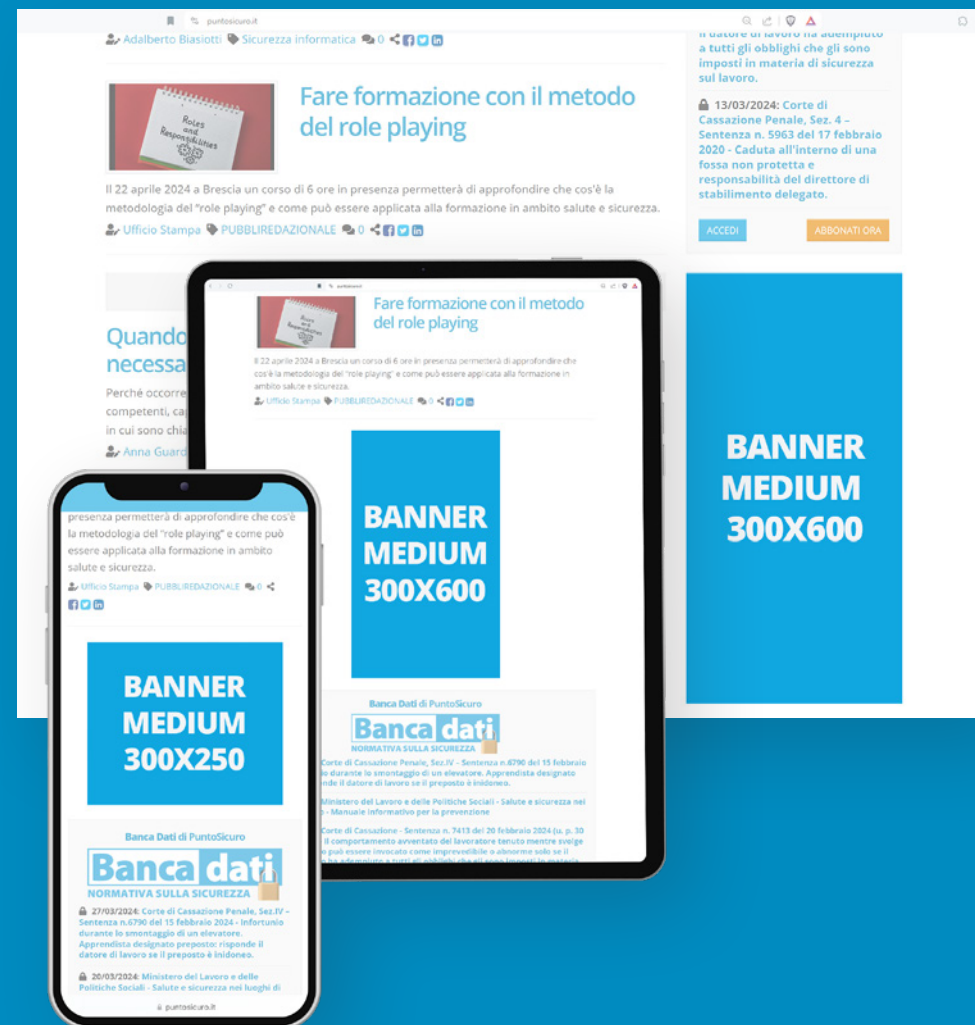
puntosicuro.it

Adalberto Biasiotti Sicurezza informatica 0

il datore di lavoro ha adempiuto a tutti gli obblighi che gli sono imposti in materia di sicurezza sul lavoro.

13/03/2024: Corte di Cassazione Penale, Sez. 4 – Sentenza n. 5963 del 17 febbraio 2020 - Caduta all'interno di una fossa non protetta e responsabilità del direttore di stabilimento delegato.

ACCEDI ABBONATI ORA

Roles and Responsibilities

Fare formazione con il metodo del role playing

Il 22 aprile 2024 a Brescia un corso di 6 ore in presenza permetterà di approfondire che cos'è la metodologia del "role playing" e come può essere applicata alla formazione in ambito salute e sicurezza.

Ufficio Stampa PUBBLIREDAZIONALE 0

Quando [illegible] necessa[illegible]

Perché occorre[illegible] competenti, cap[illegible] in cui sono chia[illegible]

Anna Guard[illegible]

BANNER MEDIUM 300X600

Fare formazione con il metodo del role playing

Il 22 aprile 2024 a Brescia un corso di 6 ore in presenza permetterà di approfondire che cos'è la metodologia del "role playing" e come può essere applicata alla formazione in ambito salute e sicurezza.

Ufficio Stampa PUBBLIREDAZIONALE 0

BANNER MEDIUM 300X600

Banca Dati di PuntoSicuro

Banca dati NORMATIVA SULLA SICUREZZA

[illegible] Corte di Cassazione Penale, Sez.IV - Sentenza n.6790 del 15 febbraio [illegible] durante lo smontaggio di un elevatore. Apprendista designato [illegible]nde il datore di lavoro se il preposto è inidoneo.

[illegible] Ministero del Lavoro e delle Politiche Sociali - Salute e sicurezza nei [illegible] - Manuale informativo per la prevenzione

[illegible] Corte di Cassazione - Sentenza n. 7413 del 20 febbraio 2024 (u. p. 30 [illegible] il comportamento avventato del lavoratore tenuto mentre svolge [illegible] può essere invocato come imprevedibile o abnorme solo se il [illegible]

presenza permetterà di approfondire che cos'è la metodologia del "role playing" e come può essere applicata alla formazione in ambito salute e sicurezza.

Ufficio Stampa PUBBLIREDAZIONALE 0

BANNER MEDIUM 300X250

Banca Dati di PuntoSicuro

Banca dati NORMATIVA SULLA SICUREZZA

27/03/2024: Corte di Cassazione Penale, Sez.IV - Sentenza n.6790 del 15 febbraio 2024 - Infortunio durante lo smontaggio di un elevatore. Apprendista designato preposto: risponde il datore di lavoro se il preposto è inidoneo.

20/03/2024: Ministero del Lavoro e delle Politiche Sociali - Salute e sicurezza nei luoghi di

puntosicuro.it